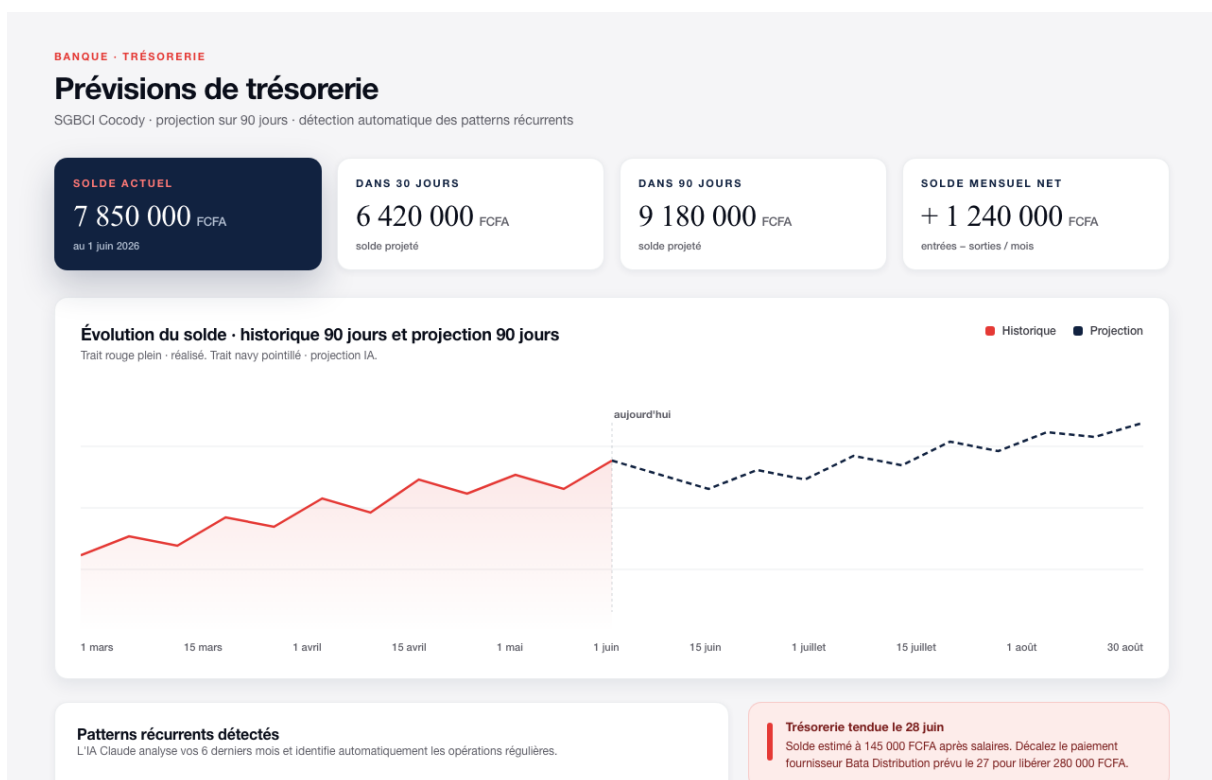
BANQUE · TRÉSORERIE

Prévisions de trésorerie

SGBCI Cocody · projection sur 90 jours · détection automatique des patterns récurrents

SOLDE ACTUEL
7 850 000 FCFA
au 1 juin 2026

DANS 30 JOURS
6 420 000 FCFA
solde projeté

DANS 90 JOURS
9 180 000 FCFA
solde projeté

SOLDE MENSUEL NET
+ 1 240 000 FCFA
entrées – sorties / mois

Évolution du solde · historique 90 jours et projection 90 jours

Trait rouge plein · réalisé. Trait navy pointillé · projection IA.

Historique Projection

aujourd'hui

1 mars 15 mars 1 avril 15 avril 1 mai 1 juin 15 juin 1 juillet 15 juillet 1 août 30 août

Patterns récurrents détectés

L'IA Claude analyse vos 6 derniers mois et identifie automatiquement les opérations régulières.

Trésorerie tendue le 28 juin

Solde estimé à 145 000 FCFA après salaires. Décalez le paiement fournisseur Bata Distribution prévu le 27 pour libérer 280 000 FCFA.